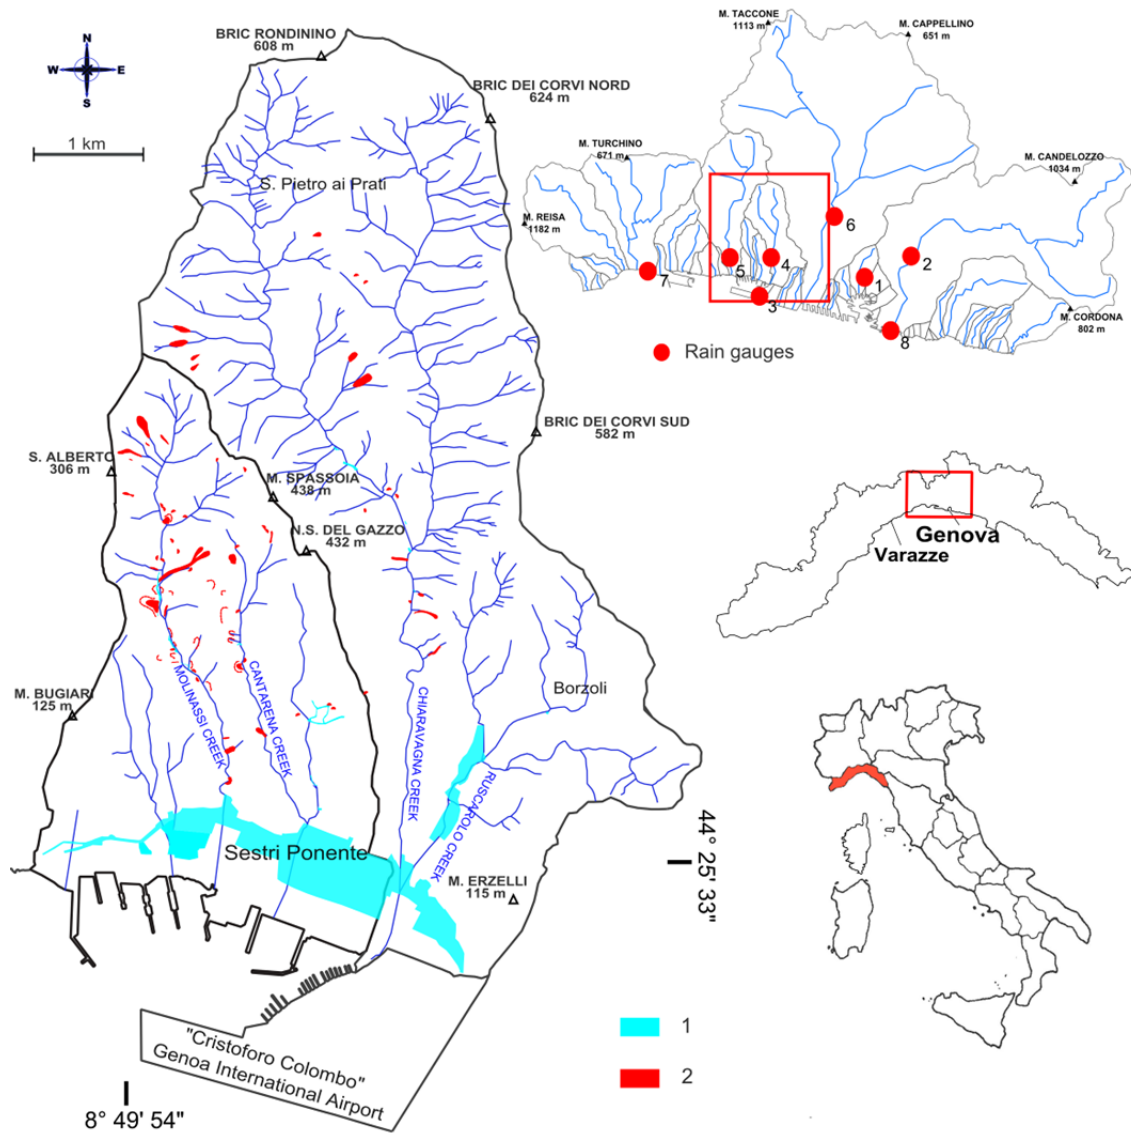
N
W E
S

1 km

BRIC RONDININO
608 m

BRIC DEI CORVI NORD
624 m

S. Pietro ai Prati

BRIC DEI CORVI SUD
582 m

S. ALBERTO
306 m

M. SPASSOIA
438 m

N.S. DEL GAZZO
432 m

M. BUGIAR
125 m

MOLINASSI CREEK

CANTARENA CREEK

CHIARAVAGNA CREEK

RUSCAROLO CREEK

Borzoli

Sestri Ponente

M. ERZELLI
115 m

"Cristoforo Colombo"
Genoa International Airport

8° 49' 54"

44° 25' 33"

M. TACCONE
1113 m

M. CAPPELLINO
651 m

M. TURCHINO
671 m

M. CANDELOZZO
1034 m

M. REISA
1182 m

6

5

4

2

7

1

3

8

M. CORDONA
802 m

Rain gauges

Genova

Varazze

1

2